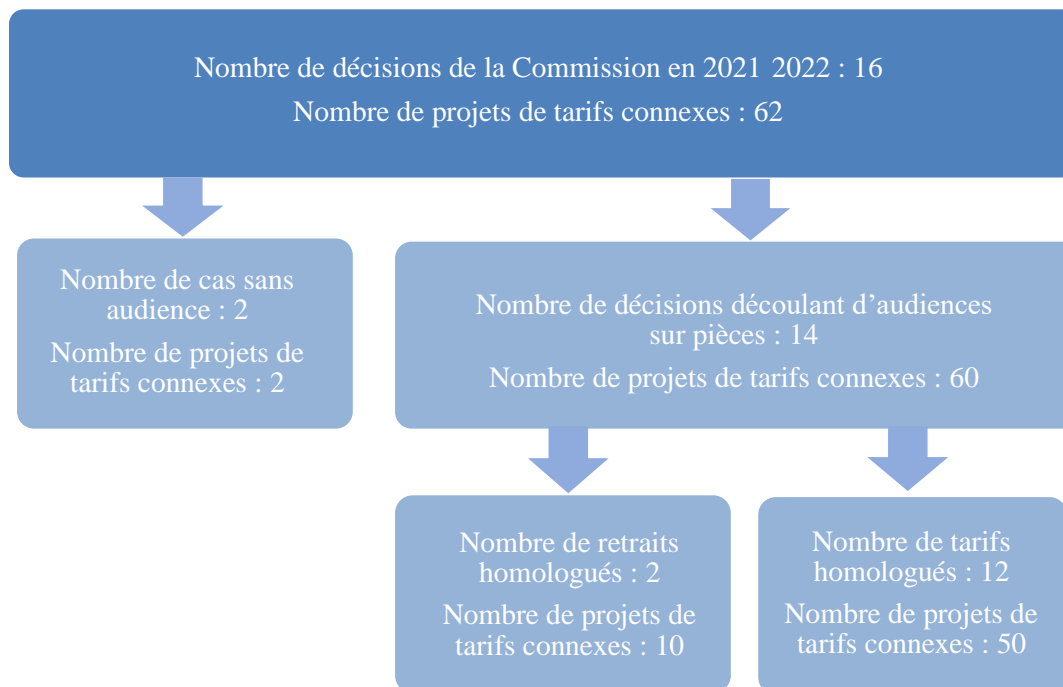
Nombre de décisions de la Commission en 2021 2022 : 16
Nombre de projets de tarifs connexes : 62

Nombre de cas sans audience : 2
Nombre de projets de tarifs connexes : 2

Nombre de décisions découlant d'audiences sur pièces : 14
Nombre de projets de tarifs connexes : 60

Nombre de retraits homologués : 2
Nombre de projets de tarifs connexes : 10

Nombre de tarifs homologués : 12
Nombre de projets de tarifs connexes : 50